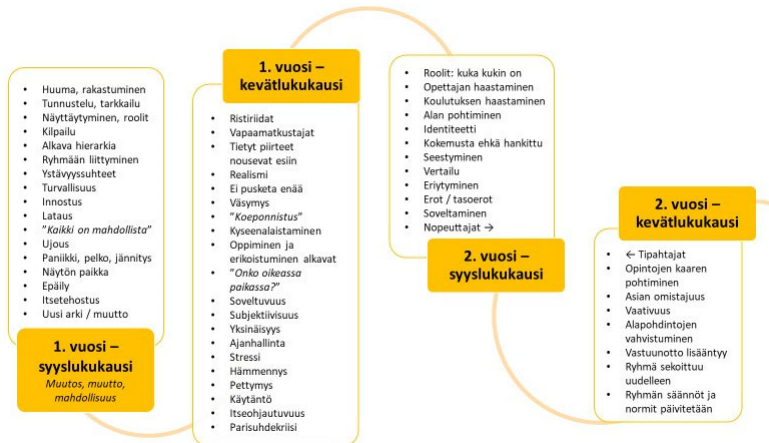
- Huuma, rakastuminen
- Tunnustelu, tarkkailu
- Näyttäytyminen, roolit
- Kilpailu
- Alkava hierarkia
- Ryhmään liittyminen
- Ystävyyssuhteet
- Turvallisuus
- Innostus
- Lataus
- *"Kaikki on mahdollista"*
- Ujous
- Paniikki, pelko, jännitys
- Näytön paikka
- Epäily
- Itsetehostus
- Uusi arki / muutto

1. vuosi – syyslukukausi
*Muutos, muutto, mahdollisuus*

1. vuosi – kevätlukukausi

- Ristiriidat
- Vapaamatkustajat
- Tietyt piirteet nousevat esiin
- Realismi
- Ei pusketa enää
- Väsymys
- *"Koeponnistus"*
- Kyseenalaistaminen
- Oppiminen ja erikoistuminen alkavat
- *"Onko oikeassa paikassa?"*
- Soveltuvuus
- Subjektiivisuus
- Yksinäisyys
- Ajanhallinta
- Stressi
- Hämmennys
- Pettymys
- Käytäntö
- Itseohjautuvuus
- Parisuhdekriisi

- Roolit: kuka kukin on
- Opettajan haastaminen
- Koulutuksen haastaminen
- Alan pohtiminen
- Identiteetti
- Kokemusta ehkä hankittu
- Seestyminen
- Vertailu
- Eriytyminen
- Erot / tasoerot
- Soveltaminen
- Nopeuttajat →

2. vuosi – syyslukukausi

2. vuosi – kevätlukukausi

- ← Tipahtajat
- Opintojen kaaren pohtiminen
- Asian omistajuus
- Vaativuus
- Alapohdintojen vahvistuminen
- Vastuunotto lisääntyy
- Ryhmä sekoittuu uudelleen
- Ryhmän säännöt ja normit päivitetään